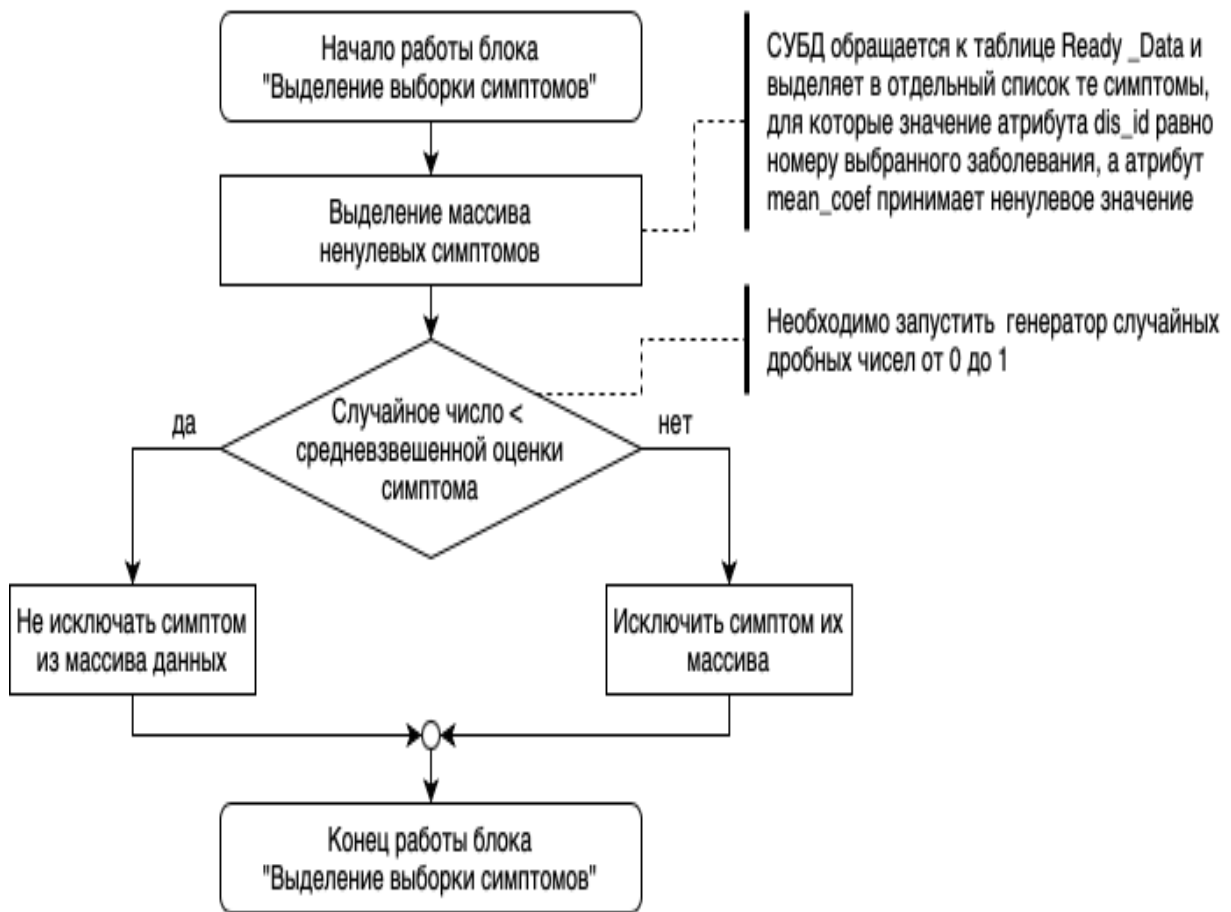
Начало работы блока "Выделение выборки симптомов"

СУБД обращается к таблице Ready _Data и выделяет в отдельный список те симптомы, для которые значение атрибута dis_id равно номеру выбранного заболевания, а атрибут mean_coef принимает ненулевое значение

Выделение массива ненулевых симптомов

Необходимо запустить генератор случайных дробных чисел от 0 до 1

да

Случайное число < средневзвешенной оценки симптома

нет

Не исключать симптом из массива данных

Исключить симптом их массива

Конец работы блока "Выделение выборки симптомов"